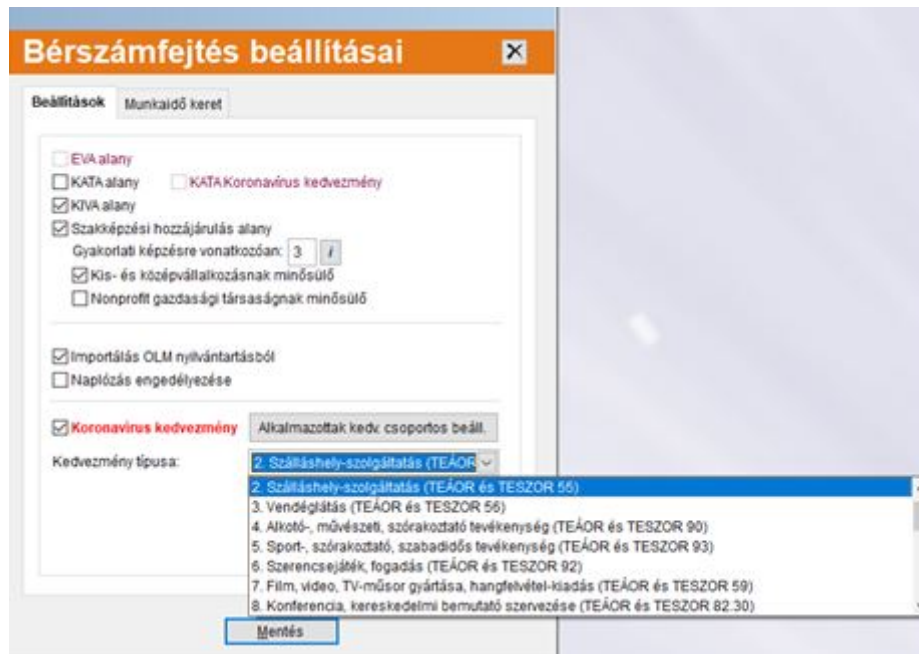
Bérszámfejtés beállításai

Beállítások | Munkaidő keret

EVA alany
KATA alany
KATA Koronavírus kedvezmény
KIVA alany
Szakképzési hozzájárulás alany
Gyakorlati képzésre vonatkozóan: 3 i
Kis- és középvállalkozásnak minősülő
Nonprofit gazdasági társaságnak minősülő

Importálás OLM nyilvántartásból
Naplózás engedélyezése

Koronavírus kedvezmény
Alkalmazottak kedv. csoportos beáll.

Kedvezmény típusa:
2. Szálláshely-szolgáltatás (TEÁOR

2. Szálláshely-szolgáltatás (TEÁOR és TESZOR 55)
3. Vendéglátás (TEÁOR és TESZOR 56)
4. Alkotó-, művészeti, szórakoztató tevékenység (TEÁOR és TESZOR 90)
5. Sport-, szórakoztató, szabadidős tevékenység (TEÁOR és TESZOR 93)
6. Szerencsejáték, fogadás (TEÁOR és TESZOR 92)
7. Film, video, TV-műsor gyártása, hangfelvétel-kiadás (TEÁOR és TESZOR 59)
8. Konferencia, kereskedelmi bemutató szervezése (TEÁOR és TESZOR 82.30)

Mentés